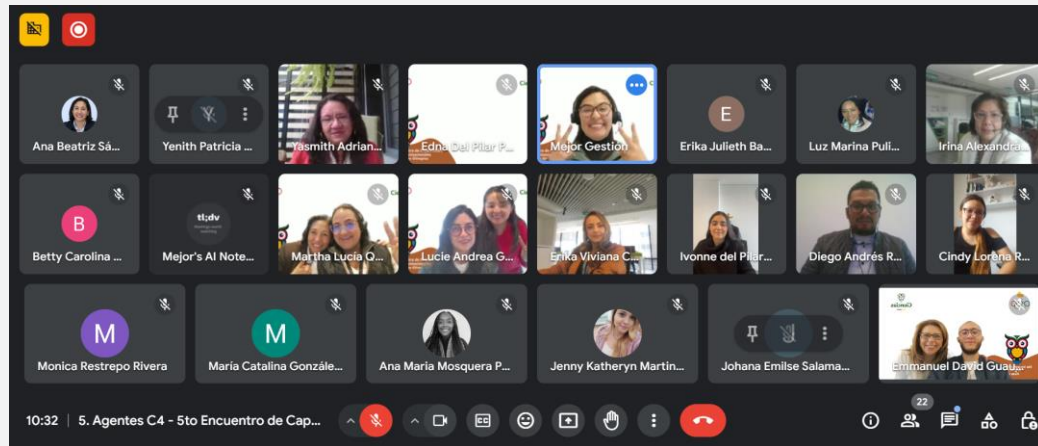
Ana Beatriz Sá...

Yenith Patricia ...

Yasmith Adrian...

Edna Del Pilar P...

Mejor Gestion

E

Erika Julieth Ba...

Luz Marina Puli...

Irina Alexandra...

B

Betty Carolina ...

tl;dv

Mejor's AI Note...

Martha Lucia Q...

Lucie Andrea G...

Erika Viviana C...

Ivonne del Pilar...

Diego Andrés R...

Cindy Lorena R...

M

Monica Restrepo Rivera

M

Maria Catalina Gonzále...

Ana Maria Mosquera P...

Jenny Katheryn Martin...

Johana Emilse Salama...

Emmanuel David Guau...

10:32 | 5. Agentes C4 - 5to Encuentro de Cap...

22